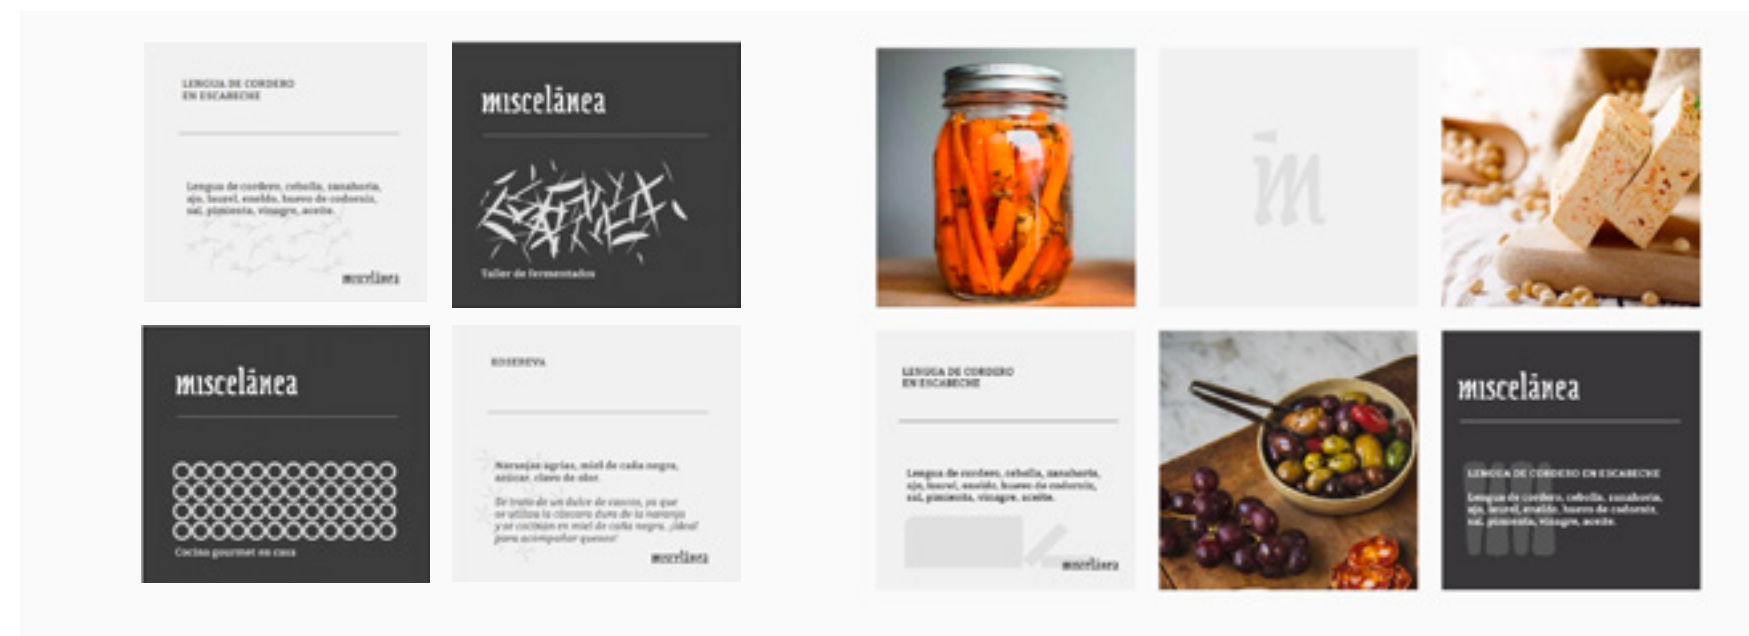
LENGUA DE CORDERO EN ESCABECHE

Lengua de cordero, cebolla, zanahoria, ajo, laurel, eneldo, huevo de codorniz, sal, pimienta, vinagre, aceite.

miscelánea

miscelánea

Taller de fermentados

miscelánea

Cocina gourmet en casa

KOSEREVA

Naranjas agrias, miel de caña negra, azúcar, clavo de olor.

Se trata de un dulce de cascos, ya que se utiliza la cáscara dura de la naranja y se cocinan en miel de caña negra. ¡Ideal para acompañar quesos!

miscelánea

LENGUA DE CORDERO EN ESCABECHE

Lengua de cordero, cebolla, zanahoria, ajo, laurel, eneldo, huevo de codorniz, sal, pimienta, vinagre, aceite.

miscelánea

miscelánea

LENGUA DE CORDERO EN ESCABECHE

Lengua de cordero, cebolla, zanahoria, ajo, laurel, eneldo, huevo de codorniz, sal, pimienta, vinagre, aceite.